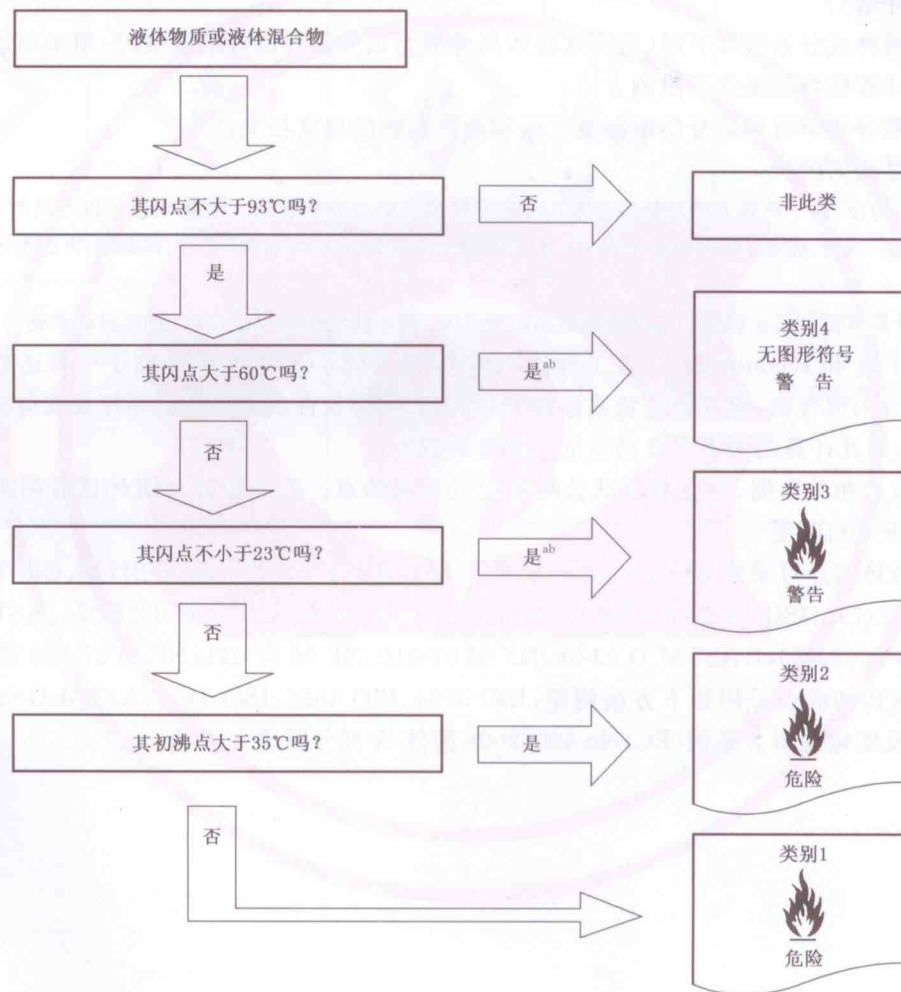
液体物质或液体混合物

其闪点不大于93℃吗？

否

非此类

是

其闪点大于60℃吗？

是$^{ab}$

类别4
无图形符号
警 告

否

其闪点不小于23℃吗？

是$^{ab}$

类别3
警告

否

其初沸点大于35℃吗？

是

类别2
危险

否

类别1
危险